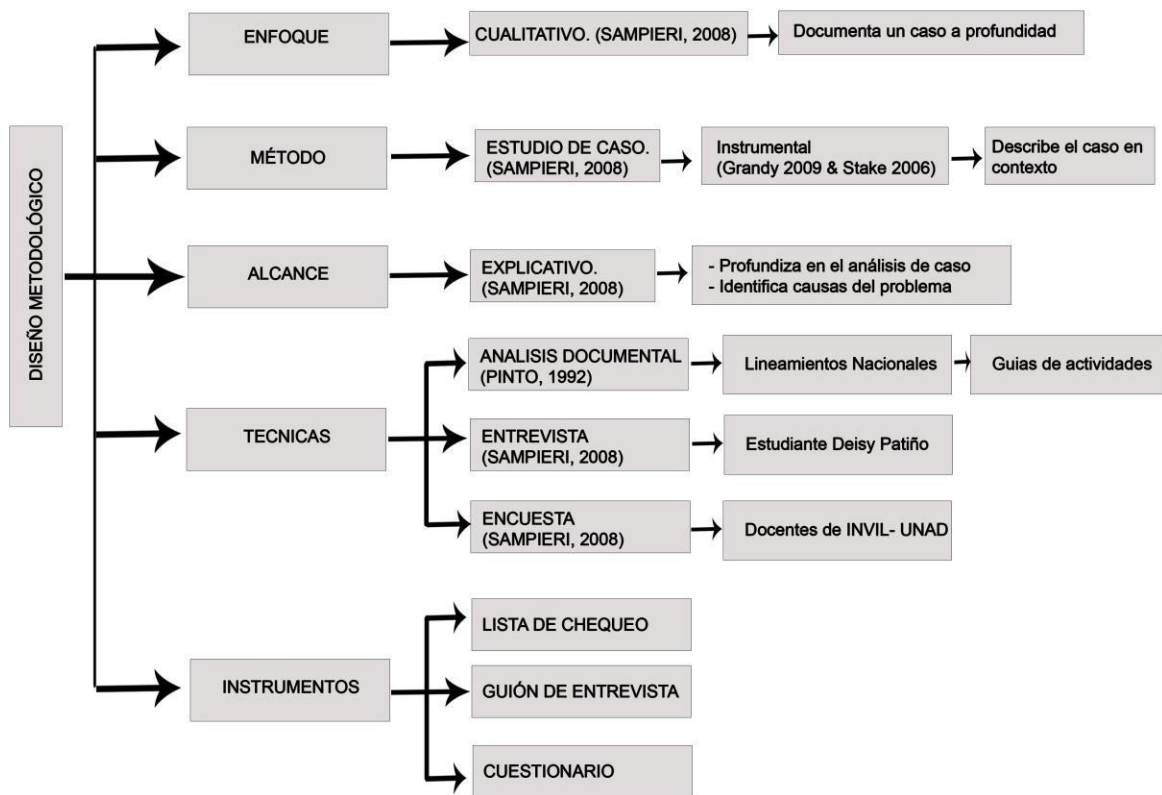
DISEÑO METODOLÓGICO

ENFOQUE
CUALITATIVO. (SAMPIERI, 2008)
Documenta un caso a profundidad

MÉTODO
ESTUDIO DE CASO. (SAMPIERI, 2008)
Instrumental (Grandy 2009 & Stake 2006)
Describe el caso en contexto

ALCANCE
EXPLICATIVO. (SAMPIERI, 2008)
- Profundiza en el análisis de caso
- Identifica causas del problema

TECNICAS
ANALISIS DOCUMENTAL (PINTO, 1992)
Lineamientos Nacionales
Guias de actividades
ENTREVISTA (SAMPIERI, 2008)
Estudiante Deisy Patiño
ENCUESTA (SAMPIERI, 2008)
Docentes de INVIL- UNAD

INSTRUMENTOS
LISTA DE CHEQUEO
GUIÓN DE ENTREVISTA
CUESTIONARIO